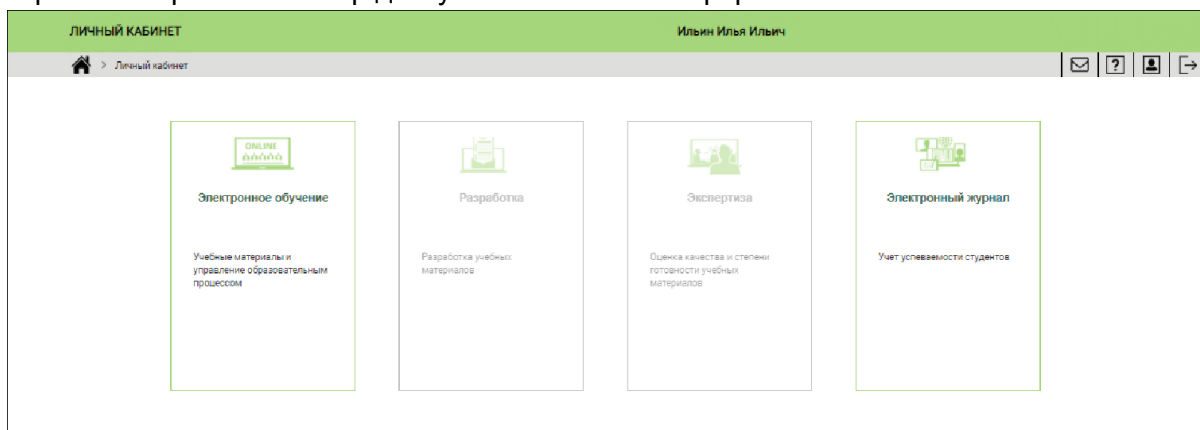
ЛИЧНЫЙ КАБИНЕТ

Ильин Илья Ильич

> Личный кабинет

ONLINE

Электронное обучение

Учебные материалы и управление образовательным процессом

Разработка

Разработка учебных материалов

Экспертиза

Оценка качества и степени готовности учебных материалов

Электронный журнал

Учет успеваемости студентов